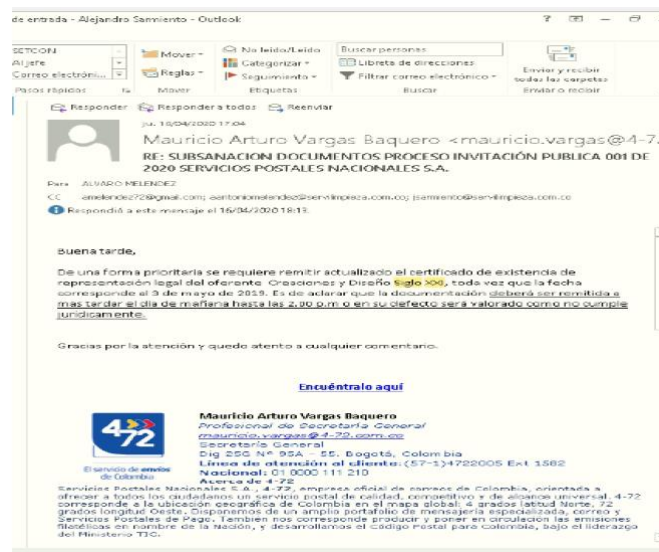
de entrada - Alejandro Sarmiento - Outlook

SETCON
Al jefe
Correo electróni...
Pasos rápidos

Mover
Reglas
Mover

No leído/Leído
Categorizar
Seguimiento
Etiquetas

Buscar personas
Libreta de direcciones
Filtrar correo electrónico
Buscar

Enviar y recibir todas las carpetas
Enviar o recibir

Responder   Responder a todos   Reenviar

ju. 16/04/2020 17:04
Mauricio Arturo Vargas Baquero <mauricio.vargas@4-72.
RE: SUBSANACION DOCUMENTOS PROCESO INVITACIÓN PUBLICA 001 DE 2020 SERVICIOS POSTALES NACIONALES S.A.

Para   ALVARO MELENDEZ
CC   amelendez72@gmail.com; aantoniomelendez@servilimpieza.com.co; jsarmiento@servilimpieza.com.co
Respondió a este mensaje el 16/04/2020 18:13.

Buena tarde,

De una forma prioritaria se requiere remitir actualizado el certificado de existencia de representación legal del oferente Creaciones y Diseño Siglo XXI, toda vez que la fecha corresponde al 9 de mayo de 2019. Es de aclarar que la documentación deberá ser remitida a mas tardar el día de mañana hasta las 2:00 p.m o en su defecto será valorado como no cumple jurídicamente.

Gracias por la atención y quedo atento a cualquier comentario.

Encuéntralo aquí

4-72
El servicio de envíos de Colombia

Mauricio Arturo Vargas Baquero
Profesional de Secretaría General
mauricio.vargas@4-72.com.co
Secretaría General
Dig 25G Nº 95A – 55, Bogotá, Colombia
Línea de atención al cliente: (57-1)4722005 Ext 1582
Nacional: 01 8000 111 210
Acerca de 4-72
Servicios Postales Nacionales S.A., 4-72, empresa oficial de correos de Colombia, orientada a ofrecer a todos los ciudadanos un servicio postal de calidad, competitivo y de alcance universal. 4-72 corresponde a la ubicación geográfica de Colombia en el mapa global: 4 grados latitud Norte, 72 grados longitud Oeste. Disponemos de un amplio portafolio de mensajería especializada, correo y Servicios Postales de Pago. Tambien nos corresponde producir y poner en circulación las emisiones filatélicas en nombre de la Nación, y desarrollamos el Código Postal para Colombia, bajo el liderazgo del Ministerio TIC.